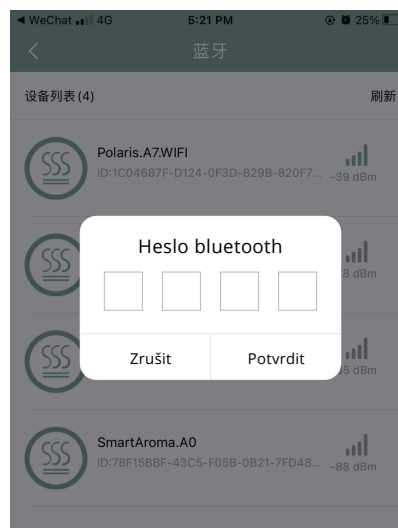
◀ WeChat 4G 5:21 PM 25%

<

蓝牙

设备列表(4)

刷新

SSS

Polaris.A7.WIFI

ID:1C04687F-D124-0F3D-829B-820F7...

-39 dBm

SSS

8 dBm

SSS

5 dBm

Heslo bluetooth

Zrušit

Potvrdit

SSS

SmartAroma.A0

ID:78F15BBF-43C5-F05B-0B21-7FD48...

-88 dBm